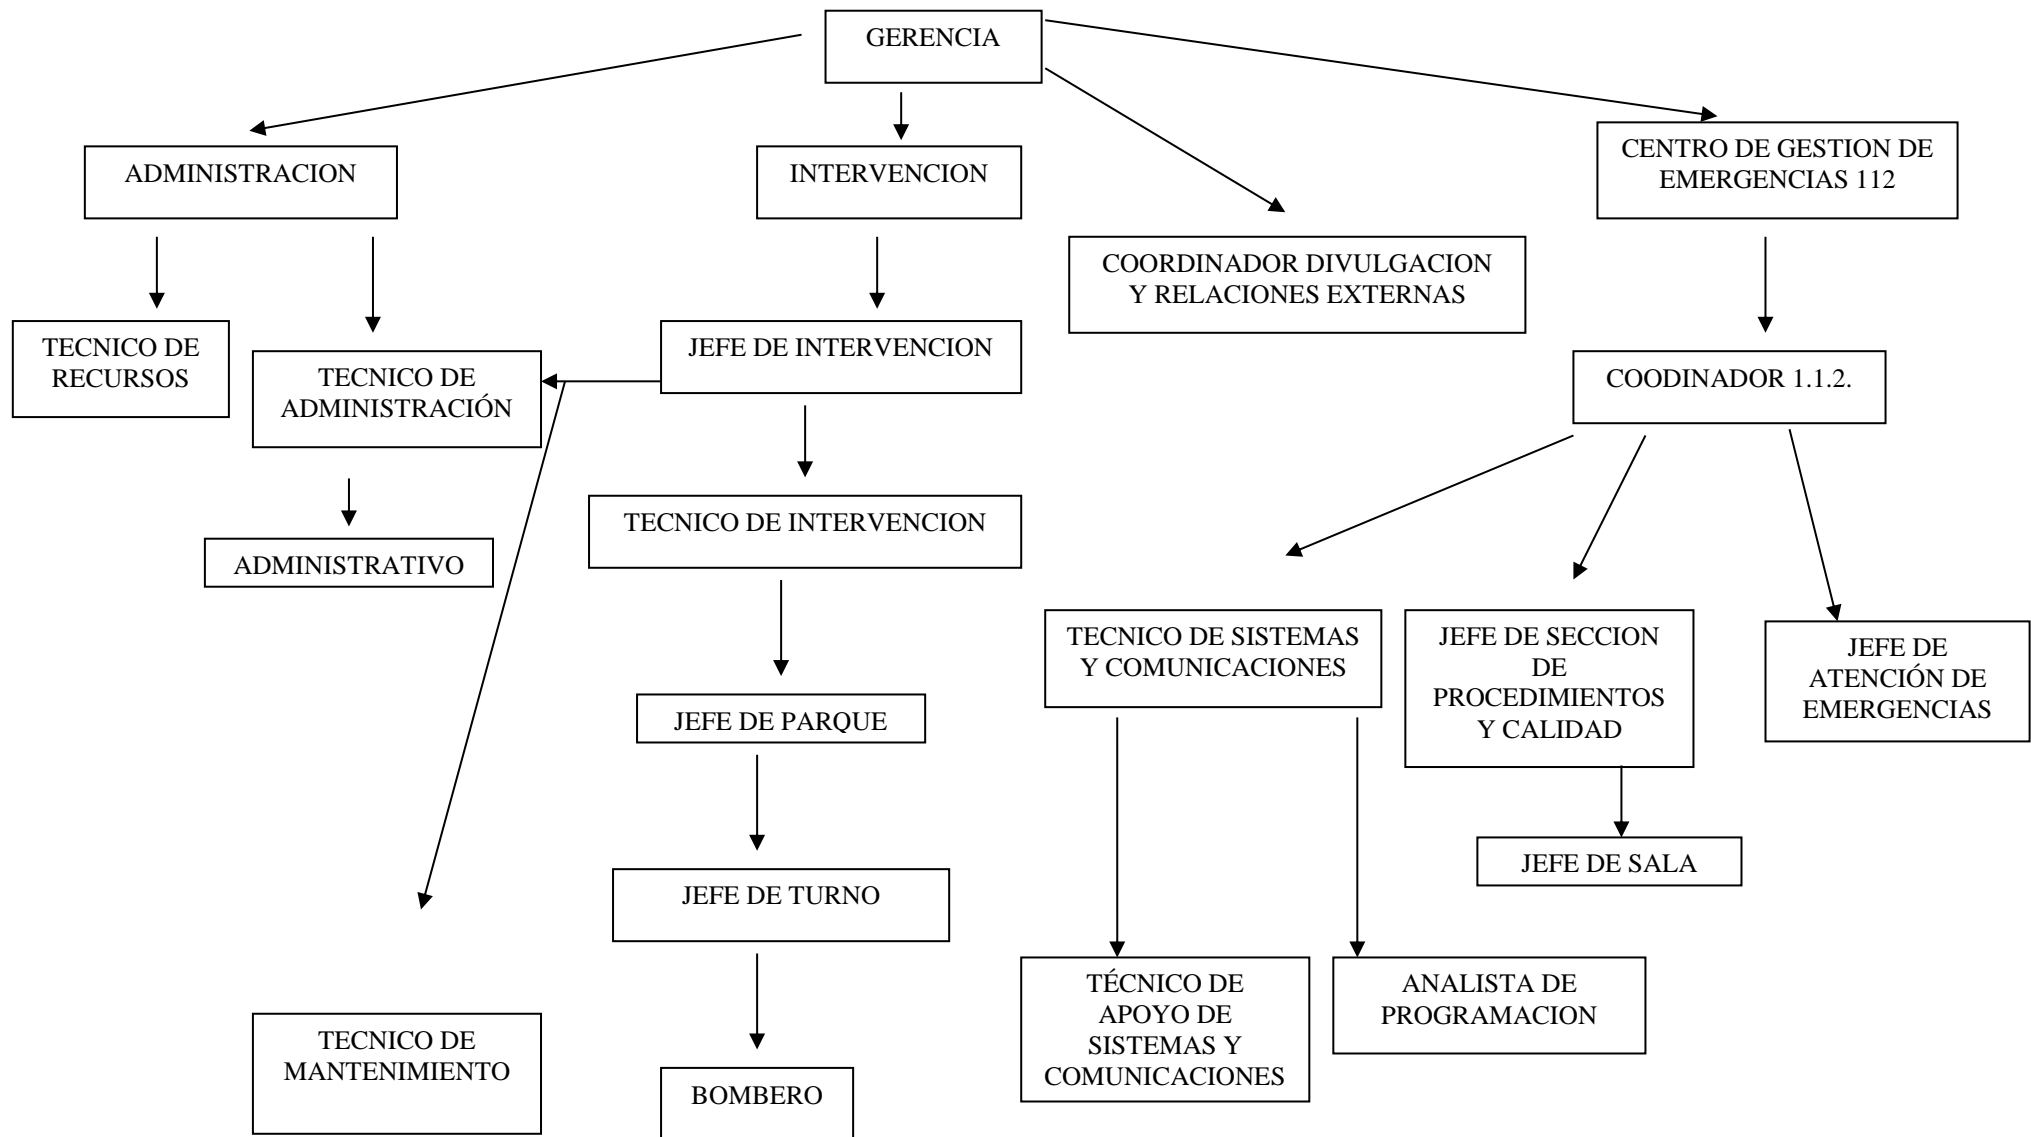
GERENCIA

ADMINISTRACION

INTERVENCION

COORDINADOR DIVULGACION Y RELACIONES EXTERNAS

CENTRO DE GESTION DE EMERGENCIAS 112

TECNICO DE RECURSOS

TECNICO DE ADMINISTRACIÓN

ADMINISTRATIVO

JEFE DE INTERVENCION

TECNICO DE INTERVENCION

JEFE DE PARQUE

JEFE DE TURNO

BOMBERO

TECNICO DE MANTENIMIENTO

COODINADOR 1.1.2.

TECNICO DE SISTEMAS Y COMUNICACIONES

JEFE DE SECCION DE PROCEDIMIENTOS Y CALIDAD

JEFE DE ATENCIÓN DE EMERGENCIAS

JEFE DE SALA

TÉCNICO DE APOYO DE SISTEMAS Y COMUNICACIONES

ANALISTA DE PROGRAMACION